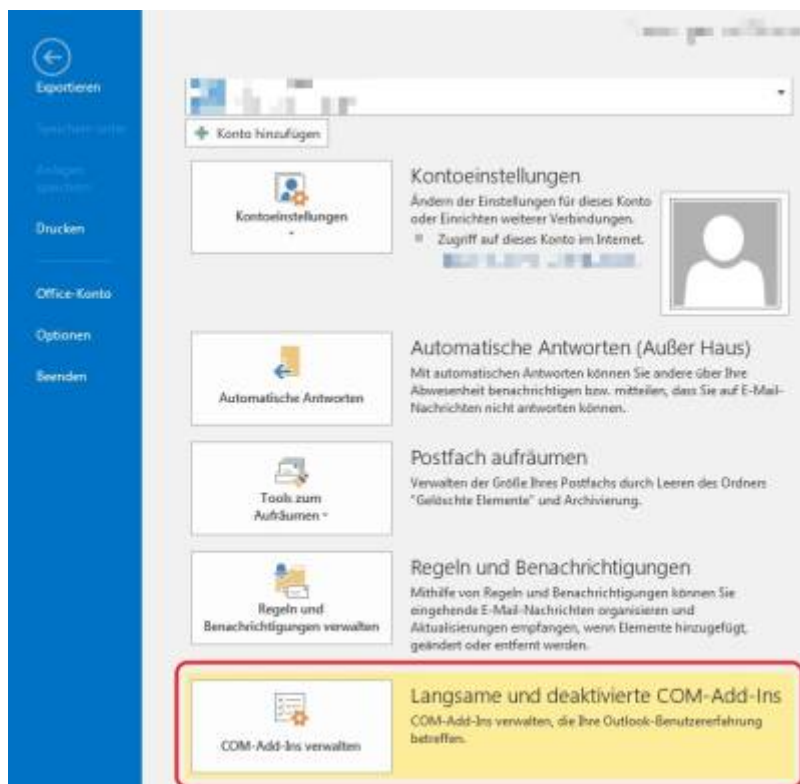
Exportieren

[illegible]

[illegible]

Drucken

Office-Konto

Optionen

Beenden

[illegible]

Konto hinzufügen

Kontoeinstellungen

Kontoeinstellungen

Ändern der Einstellungen für dieses Konto oder Einrichten weiterer Verbindungen.

Zugriff auf dieses Konto im Internet.

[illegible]

Automatische Antworten

Automatische Antworten (Außer Haus)

Mit automatischen Antworten können Sie andere über Ihre Abwesenheit benachrichtigen bzw. mitteilen, dass Sie auf E-Mail-Nachrichten nicht antworten können.

Tools zum Aufräumen

Postfach aufräumen

Verwalten der Größe Ihres Postfachs durch Leeren des Ordners "Gelöschte Elemente" und Archivierung.

Regeln und Benachrichtigungen verwalten

Regeln und Benachrichtigungen

Mithilfe von Regeln und Benachrichtigungen können Sie eingehende E-Mail-Nachrichten organisieren und Aktualisierungen empfangen, wenn Elemente hinzugefügt, geändert oder entfernt werden.

COM-Add-Ins verwalten

Langsame und deaktivierte COM-Add-Ins

COM-Add-Ins verwalten, die Ihre Outlook-Benutzererfahrung betreffen.